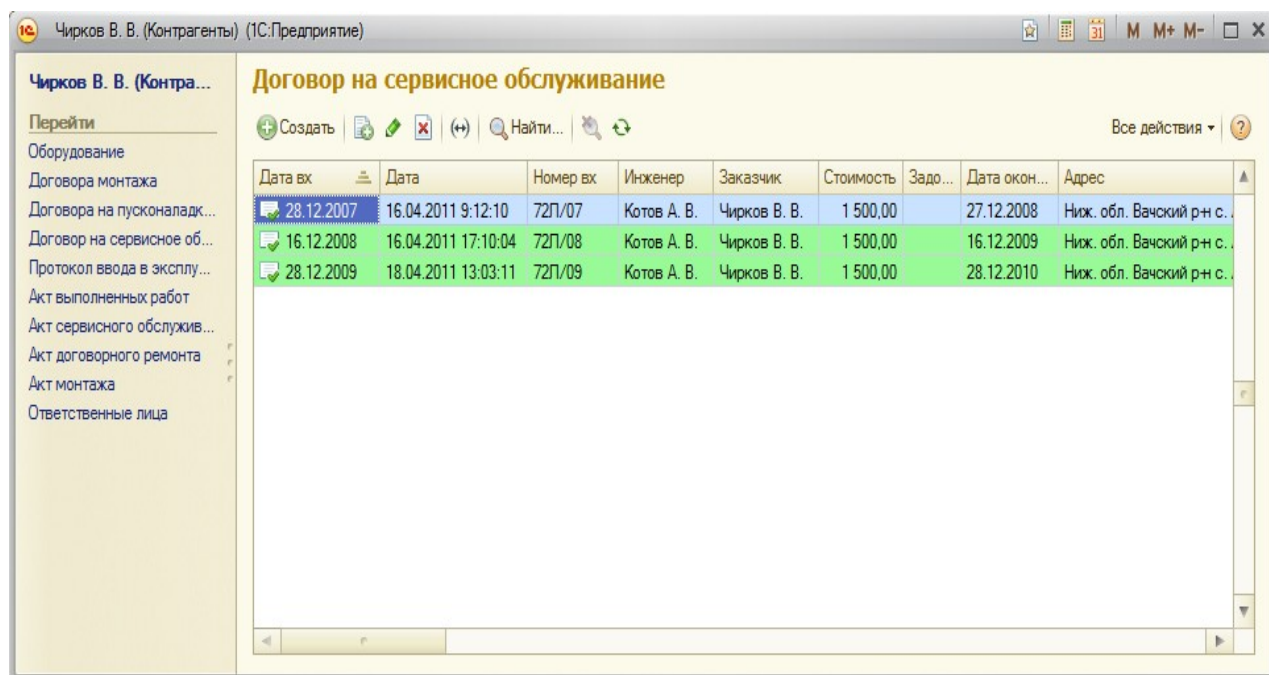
Чирков В. В. (Контрагенты) (1С:Предприятие)

M M+ M-

Чирков В. В. (Контра...

Перейти
Оборудование
Договора монтажа
Договора на пусконаладк...
Договор на сервисное об...
Протокол ввода в эксплу...
Акт выполненных работ
Акт сервисного обслужив...
Акт договорного ремонта
Акт монтажа
Ответственные лица

Договор на сервисное обслуживание

Создать | Найти... | Все действия ▾ | ?

| Дата вх | Дата | Номер вх | Инженер | Заказчик | Стоимость | Задо... | Дата окон... | Адрес |
|---|---|---|---|---|---|---|---|---|
| 28.12.2007 | 16.04.2011 9:12:10 | 72П/07 | Котов А. В. | Чирков В. В. | 1 500,00 | | 27.12.2008 | Ниж. обл. Вачский р-н с. |
| 16.12.2008 | 16.04.2011 17:10:04 | 72П/08 | Котов А. В. | Чирков В. В. | 1 500,00 | | 16.12.2009 | Ниж. обл. Вачский р-н с. |
| 28.12.2009 | 18.04.2011 13:03:11 | 72П/09 | Котов А. В. | Чирков В. В. | 1 500,00 | | 28.12.2010 | Ниж. обл. Вачский р-н с. |